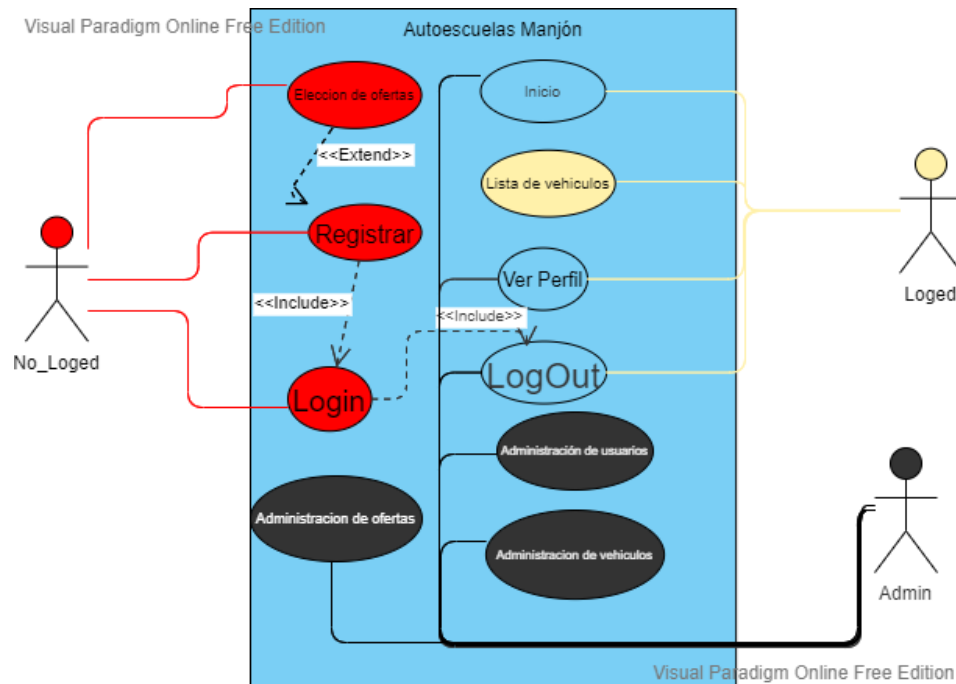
Visual Paradigm Online Free Edition

Autoescuelas Manjón

Eleccion de ofertas

<<Extend>>

Registrar

<<Include>>

Login

Inicio

Lista de vehiculos

Ver Perfil

<<Include>>

LogOut

Administración de usuarios

Administracion de ofertas

Administracion de vehiculos

No_Loged

Loged

Admin

Visual Paradigm Online Free Edition